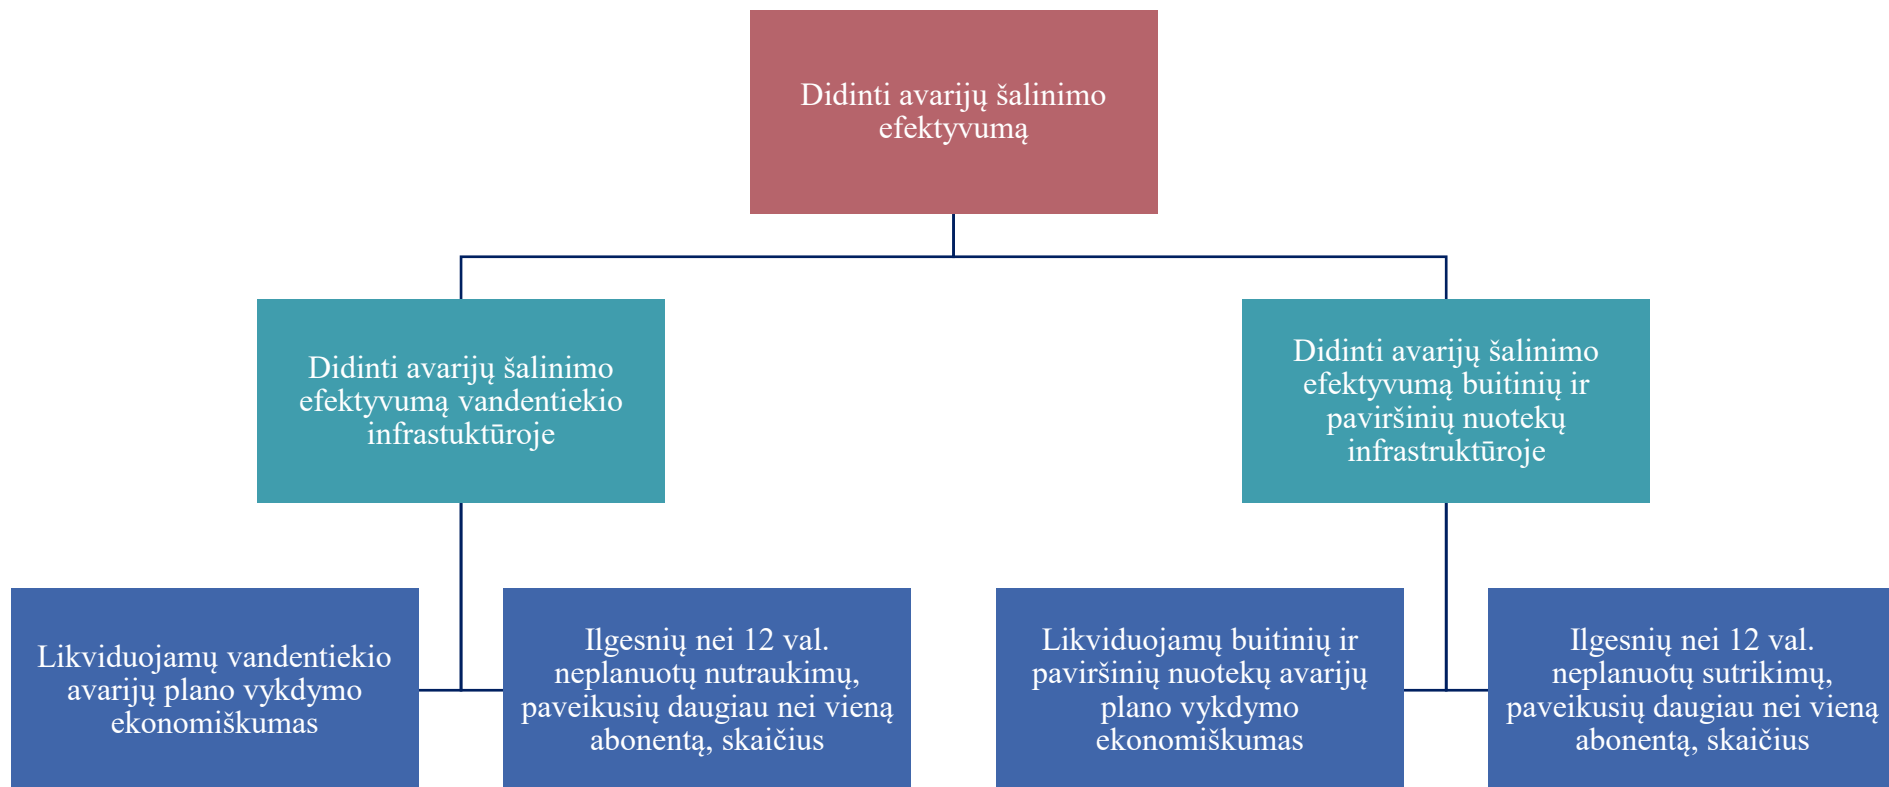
Didinti avarijų šalinimo efektyvumą

Didinti avarijų šalinimo efektyvumą vandentiekio infrastuktūroje

Didinti avarijų šalinimo efektyvumą buitinių ir paviršinių nuotekų infrastruktūroje

Likviduojamų vandentiekio avarijų plano vykdymo ekonomiškumas

Ilgesnių nei 12 val. neplanuotų nutraukimų, paveikusių daugiau nei vieną abonentą, skaičius

Likviduojamų buitinių ir paviršinių nuotekų avarijų plano vykdymo ekonomiškumas

Ilgesnių nei 12 val. neplanuotų sutrikimų, paveikusių daugiau nei vieną abonentą, skaičius